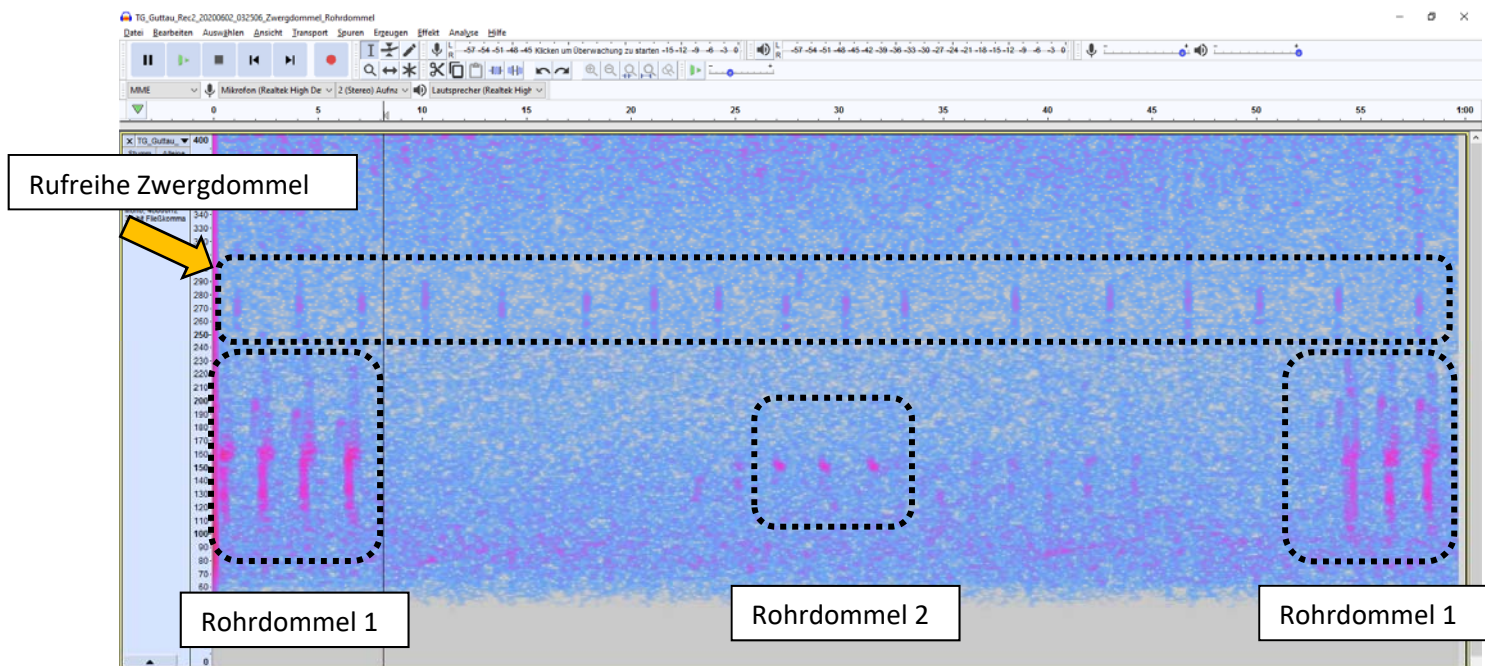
TG_Guttau_Rec2_20200602_032506_Zwergdommel_Rohrdommel

Datei Bearbeiten Auswählen Ansicht Transport Spuren Erzeugen Effekt Analyse Hilfe

-57 -54 -51 -48 -45 Klicken um Überwachung zu starten -15 -12 -9 -6 -3 0

-57 -54 -51 -48 -45 -42 -39 -36 -33 -30 -27 -24 -21 -18 -15 -12 -9 -6 -3 0

MME | Mikrofon (Realtek High De | 2 (Stereo) Aufn | Lautsprecher (Realtek High

0 5 10 15 20 25 30 35 40 45 50 55 1:00

TG_Guttau_

400 340 290 280 270 260 250 240 230 220 210 200 190 180 170 160 150 140 130 120 110 100 90 80 70 60 0

Rufreihe Zwergdommel

Rohrdommel 1

Rohrdommel 2

Rohrdommel 1